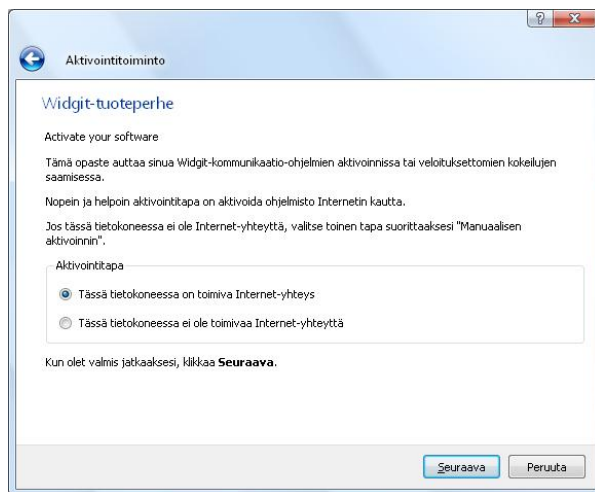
Aktivointitoiminto

Widgit-tuoteperhe

Activate your software

Tämä opaste auttaa sinua Widgit-kommunikaatio-ohjelmien aktivoinnissa tai veloituksettomien kokeilujen saamisessa.

Nopein ja helpoin aktivointitapa on aktivoida ohjelmisto Internetin kautta.

Jos tässä tietokoneessa ei ole Internet-yhteyttä, valitse toinen tapa suorittaaksesi "Manuaalisen aktivoinnin".

Aktivointitapa

Tässä tietokoneessa on toimiva Internet-yhteys

Tässä tietokoneessa ei ole toimivaa Internet-yhteyttä

Kun olet valmis jatkaaksesi, klikkaa **Seuraava**.

Seuraava

Peruuta